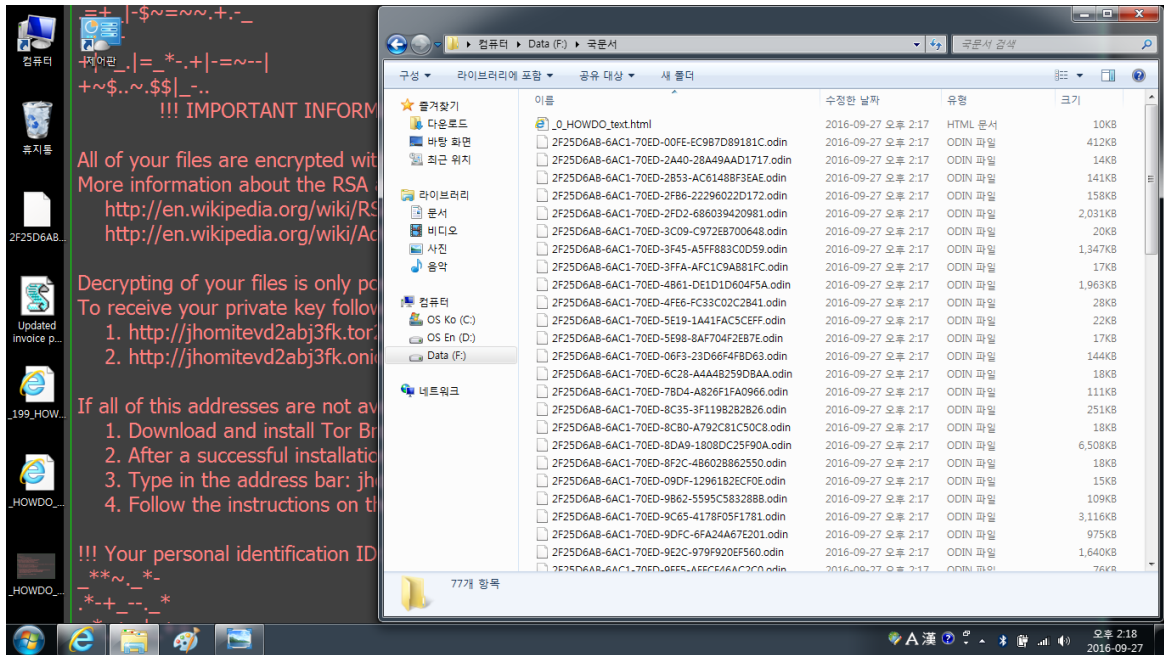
=+_|-$~=~~.+.-_
+|=_.|=_*-.+|-=~--|
+~$..~.$$|_-..
!!! IMPORTANT INFORM

All of your files are encrypted wit
More information about the RSA
http://en.wikipedia.org/wiki/RS
http://en.wikipedia.org/wiki/Ac

Decrypting of your files is only po
To receive your private key follov
1. http://jhomitevd2abj3fk.tor2
2. http://jhomitevd2abj3fk.onio

If all of this addresses are not av
1. Download and install Tor Br
2. After a successful installatio
3. Type in the address bar: jho
4. Follow the instructions on th

!!! Your personal identification ID
_**~._*-
.*-+_--._*

컴퓨터
제어판
휴지통
2F25D6AB...
Updated invoice p...
_199_HOW...
_HOWDO_...
_HOWDO_...

컴퓨터 ▸ Data (F:) ▸ 국문서
국문서 검색
구성 ▾ 라이브러리에 포함 ▾ 공유 대상 ▾ 새 폴더

즐겨찾기
다운로드
바탕 화면
최근 위치
라이브러리
문서
비디오
사진
음악
컴퓨터
OS Ko (C:)
OS En (D:)
Data (F:)
네트워크

| 이름 | 수정한 날짜 | 유형 | 크기 |
|---|---|---|---|
| _0_HOWDO_text.html | 2016-09-27 오후 2:17 | HTML 문서 | 10KB |
| 2F25D6AB-6AC1-70ED-00FE-EC9B7D89181C.odin | 2016-09-27 오후 2:17 | ODIN 파일 | 412KB |
| 2F25D6AB-6AC1-70ED-2A40-28A49AAD1717.odin | 2016-09-27 오후 2:17 | ODIN 파일 | 14KB |
| 2F25D6AB-6AC1-70ED-2B53-AC6148BF3EAE.odin | 2016-09-27 오후 2:17 | ODIN 파일 | 141KB |
| 2F25D6AB-6AC1-70ED-2FB6-22296022D172.odin | 2016-09-27 오후 2:17 | ODIN 파일 | 158KB |
| 2F25D6AB-6AC1-70ED-2FD2-686039420981.odin | 2016-09-27 오후 2:17 | ODIN 파일 | 2,031KB |
| 2F25D6AB-6AC1-70ED-3C09-C972EB700648.odin | 2016-09-27 오후 2:17 | ODIN 파일 | 20KB |
| 2F25D6AB-6AC1-70ED-3F45-A5FF883C0D59.odin | 2016-09-27 오후 2:17 | ODIN 파일 | 1,347KB |
| 2F25D6AB-6AC1-70ED-3FFA-AFC1C9A881FC.odin | 2016-09-27 오후 2:17 | ODIN 파일 | 17KB |
| 2F25D6AB-6AC1-70ED-4B61-DE1D1D604F5A.odin | 2016-09-27 오후 2:17 | ODIN 파일 | 1,963KB |
| 2F25D6AB-6AC1-70ED-4FE6-FC33C02C2B41.odin | 2016-09-27 오후 2:17 | ODIN 파일 | 28KB |
| 2F25D6AB-6AC1-70ED-5E19-1A41FAC5CEFF.odin | 2016-09-27 오후 2:17 | ODIN 파일 | 22KB |
| 2F25D6AB-6AC1-70ED-5E98-8AF704F2EB7E.odin | 2016-09-27 오후 2:17 | ODIN 파일 | 17KB |
| 2F25D6AB-6AC1-70ED-06F3-23D66F4F8D63.odin | 2016-09-27 오후 2:17 | ODIN 파일 | 144KB |
| 2F25D6AB-6AC1-70ED-6C28-A4A4B259DBAA.odin | 2016-09-27 오후 2:17 | ODIN 파일 | 18KB |
| 2F25D6AB-6AC1-70ED-7BD4-A826F1FA0966.odin | 2016-09-27 오후 2:17 | ODIN 파일 | 111KB |
| 2F25D6AB-6AC1-70ED-8C35-3F119B2B2826.odin | 2016-09-27 오후 2:17 | ODIN 파일 | 251KB |
| 2F25D6AB-6AC1-70ED-8CB0-A792C81C50C8.odin | 2016-09-27 오후 2:17 | ODIN 파일 | 18KB |
| 2F25D6AB-6AC1-70ED-8DA9-1808DC25F90A.odin | 2016-09-27 오후 2:17 | ODIN 파일 | 6,508KB |
| 2F25D6AB-6AC1-70ED-8F2C-4B602B862550.odin | 2016-09-27 오후 2:17 | ODIN 파일 | 18KB |
| 2F25D6AB-6AC1-70ED-09DF-1296182ECF0E.odin | 2016-09-27 오후 2:17 | ODIN 파일 | 15KB |
| 2F25D6AB-6AC1-70ED-9B62-5595C583288B.odin | 2016-09-27 오후 2:17 | ODIN 파일 | 109KB |
| 2F25D6AB-6AC1-70ED-9C65-4178F05F1781.odin | 2016-09-27 오후 2:17 | ODIN 파일 | 3,116KB |
| 2F25D6AB-6AC1-70ED-9DFC-6FA24A67E201.odin | 2016-09-27 오후 2:17 | ODIN 파일 | 975KB |
| 2F25D6AB-6AC1-70ED-9E2C-979F920EF560.odin | 2016-09-27 오후 2:17 | ODIN 파일 | 1,640KB |
| 2F25D6AB-6AC1-70ED-9FF5-AFFCF46AC2C0.odin | 2016-09-27 오후 2:17 | ODIN 파일 | 76KB |

77개 항목

A 漢 오후 2:18 2016-09-27